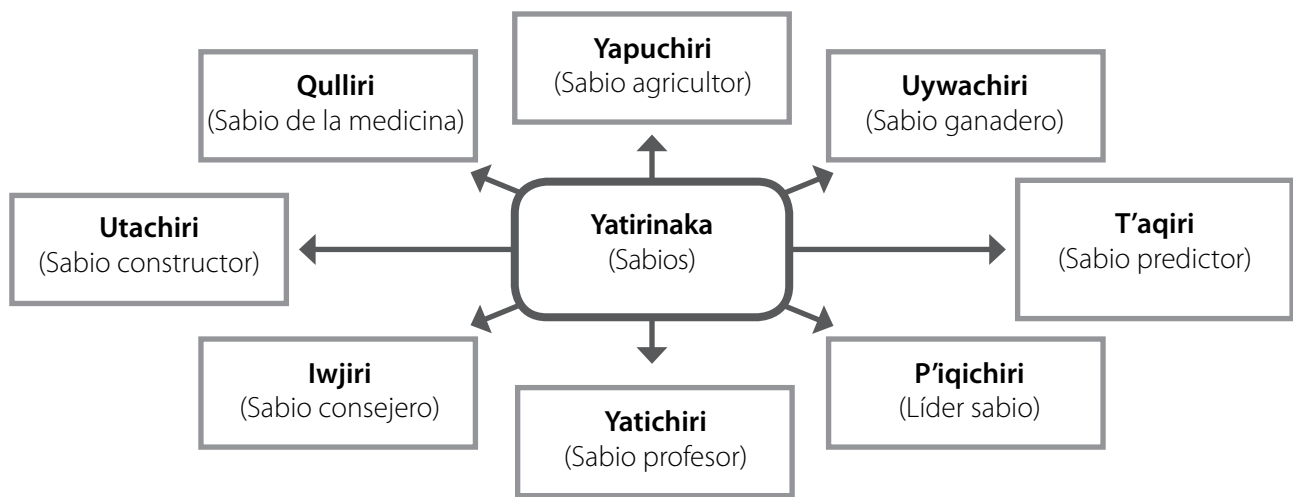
**Yatirinaka**
(Sabios)

**Yapuchiri**
(Sabio agricultor)

**Qulliri**
(Sabio de la medicina)

**Uywachiri**
(Sabio ganadero)

**Utachiri**
(Sabio constructor)

**T'aqiri**
(Sabio predictor)

**Iwjiri**
(Sabio consejero)

**P'iqichiri**
(Líder sabio)

**Yatichiri**
(Sabio profesor)